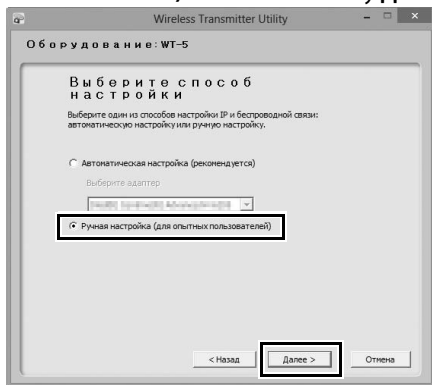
Wireless Transmitter Utility

Оборудование: WT-5

Выберите способ настройки

Выберите один из способов настройки IP и беспроводной связи: автоматическую настройку или ручную настройку.

Автоматическая настройка (рекомендуется)

Выберите адаптер

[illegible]

Ручная настройка (для опытных пользователей)

< Назад

Далее >

Отмена